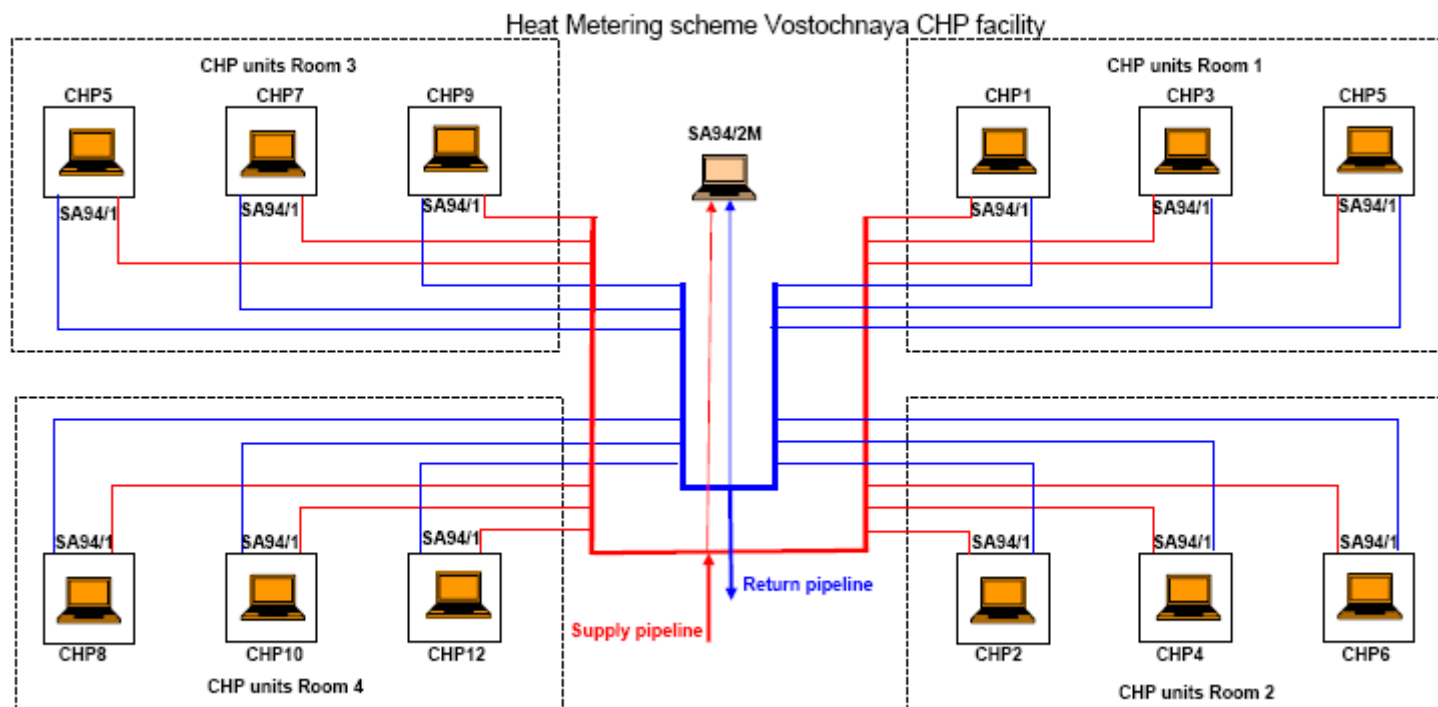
Heat Metering scheme Vostochnaya CHP facility

CHP units Room 3

CHP5
CHP7
CHP9

SA94/1
SA94/1
SA94/1

SA94/2M

CHP units Room 1

CHP1
CHP3
CHP5

SA94/1
SA94/1
SA94/1

SA94/1
SA94/1
SA94/1

CHP8
CHP10
CHP12

CHP units Room 4

Return pipeline

Supply pipeline

SA94/1
SA94/1
SA94/1

CHP2
CHP4
CHP6

CHP units Room 2